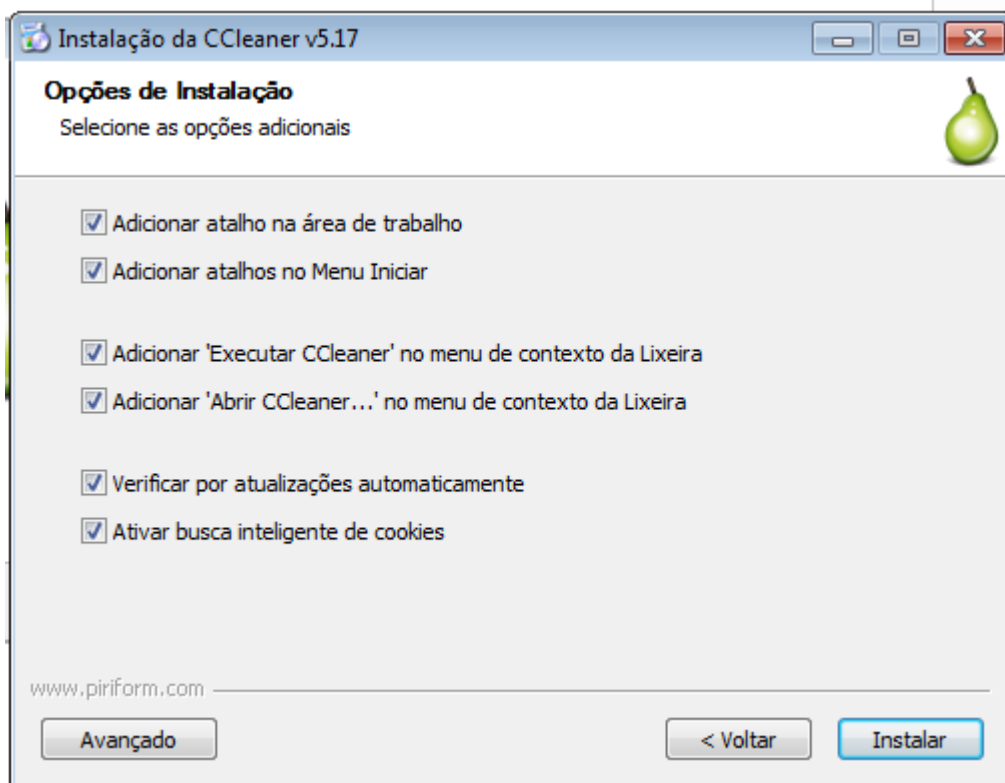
Instalação da CCleaner v5.17

Opções de Instalação
Selecione as opções adicionais

Adicionar atalho na área de trabalho
Adicionar atalhos no Menu Iniciar

Adicionar 'Executar CCleaner' no menu de contexto da Lixeira
Adicionar 'Abrir CCleaner...' no menu de contexto da Lixeira

Verificar por atualizações automaticamente
Ativar busca inteligente de cookies

www.piriform.com

Avançado

< Voltar

Instalar